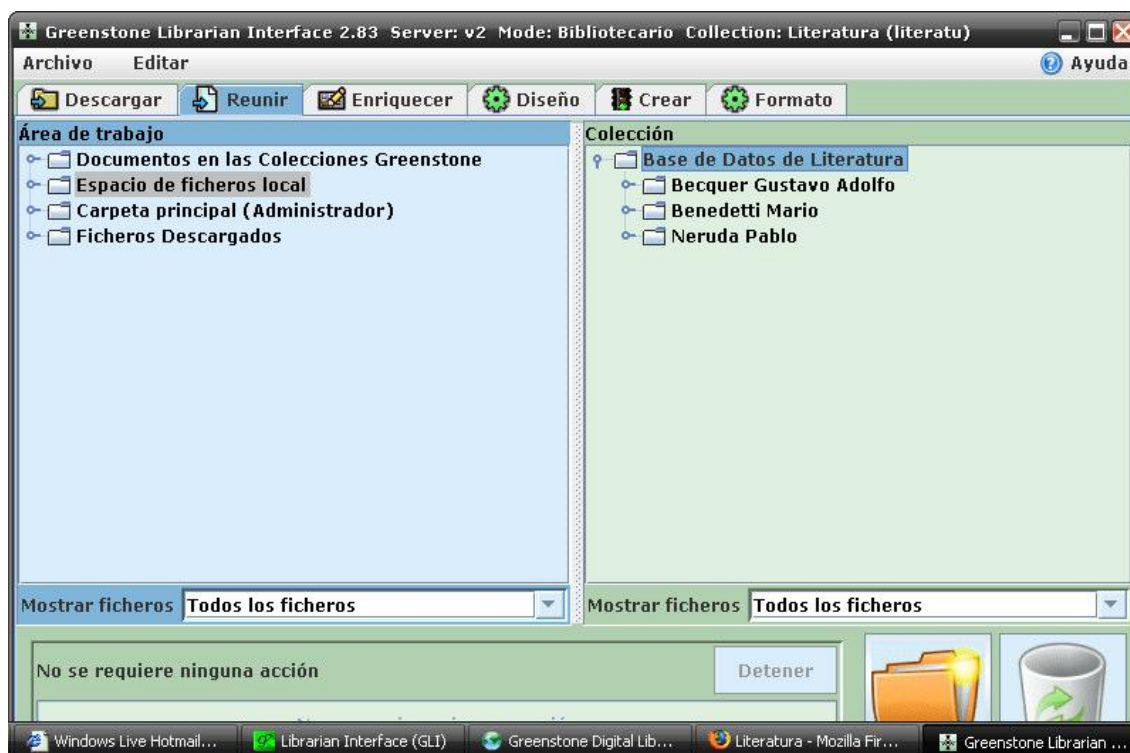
Greenstone Librarian Interface 2.83 Server: v2 Mode: Bibliotecario Collection: Literatura (literatu)

Archivo Editar

Ayuda

Descargar Reunir Enriquecer Diseño Crear Formato

Área de trabajo

Documentos en las Colecciones Greenstone
Espacio de ficheros local
Carpeta principal (Administrador)
Ficheros Descargados

Colección

Base de Datos de Literatura
Becquer Gustavo Adolfo
Benedetti Mario
Neruda Pablo

Mostrar ficheros Todos los ficheros

Mostrar ficheros Todos los ficheros

No se requiere ninguna acción

Detener

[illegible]

Windows Live Hotmail... Librarian Interface (GLI) Greenstone Digital Lib... Literatura - Mozilla Fir... Greenstone Librarian ...